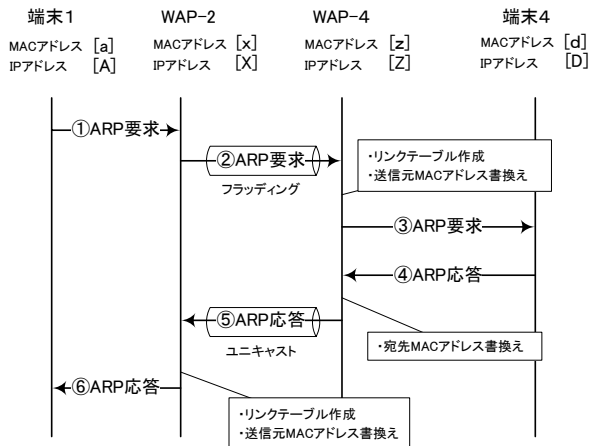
端末1
MACアドレス [a]
IPアドレス [A]

WAP−2
MACアドレス [x]
IPアドレス [X]

WAP−4
MACアドレス [z]
IPアドレス [Z]

端末4
MACアドレス [d]
IPアドレス [D]

①ARP要求

②ARP要求
フラッディング

・リンクテーブル作成
・送信元MACアドレス書換え

③ARP要求

④ARP応答

⑤ARP応答
ユニキャスト

・宛先MACアドレス書換え

⑥ARP応答

・リンクテーブル作成
・送信元MACアドレス書換え